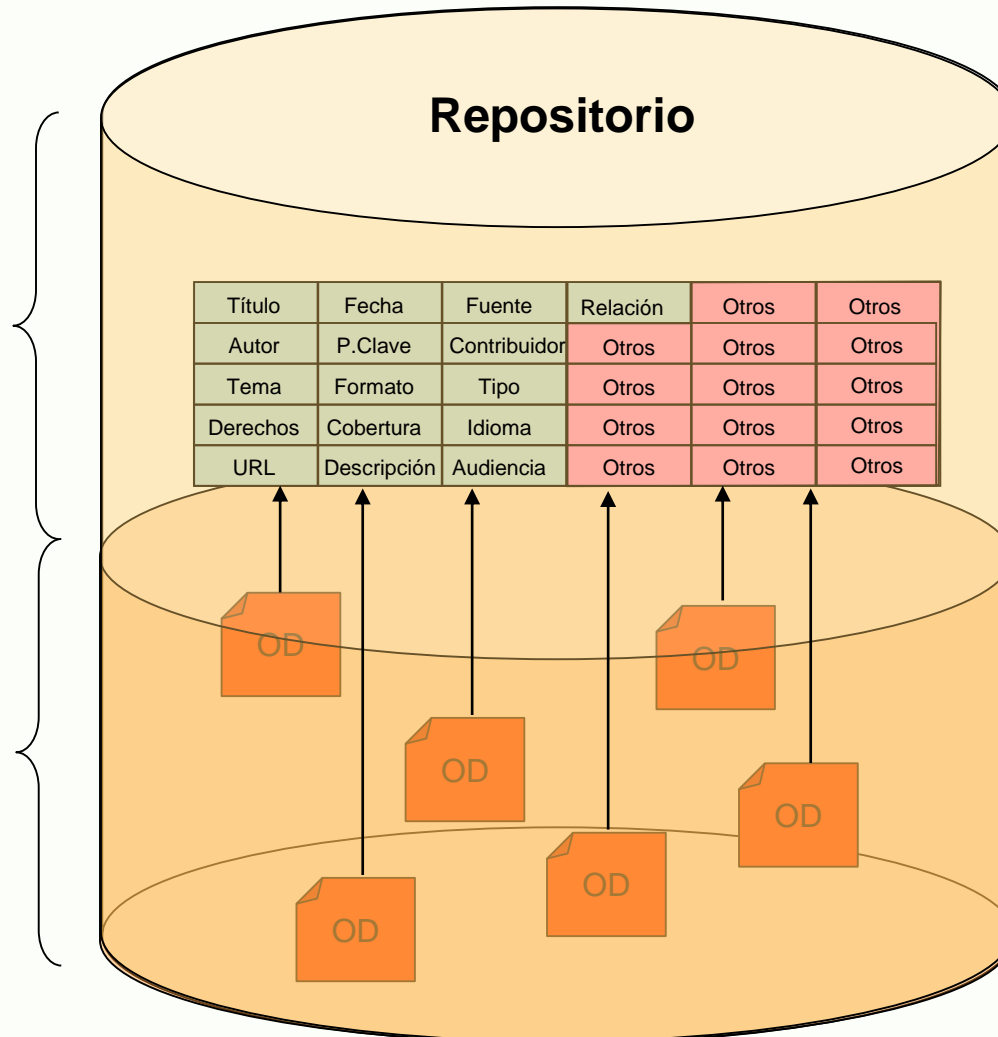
Repositorio

| Título | Fecha | Fuente | Relación | Otros | Otros |
|---|---|---|---|---|---|
| Autor | P.Clave | Contribuidor | Otros | Otros | Otros |
| Tema | Formato | Tipo | Otros | Otros | Otros |
| Derechos | Cobertura | Idioma | Otros | Otros | Otros |
| URL | Descripción | Audiencia | Otros | Otros | Otros |

OD

OD

OD

OD

OD

OD

OD